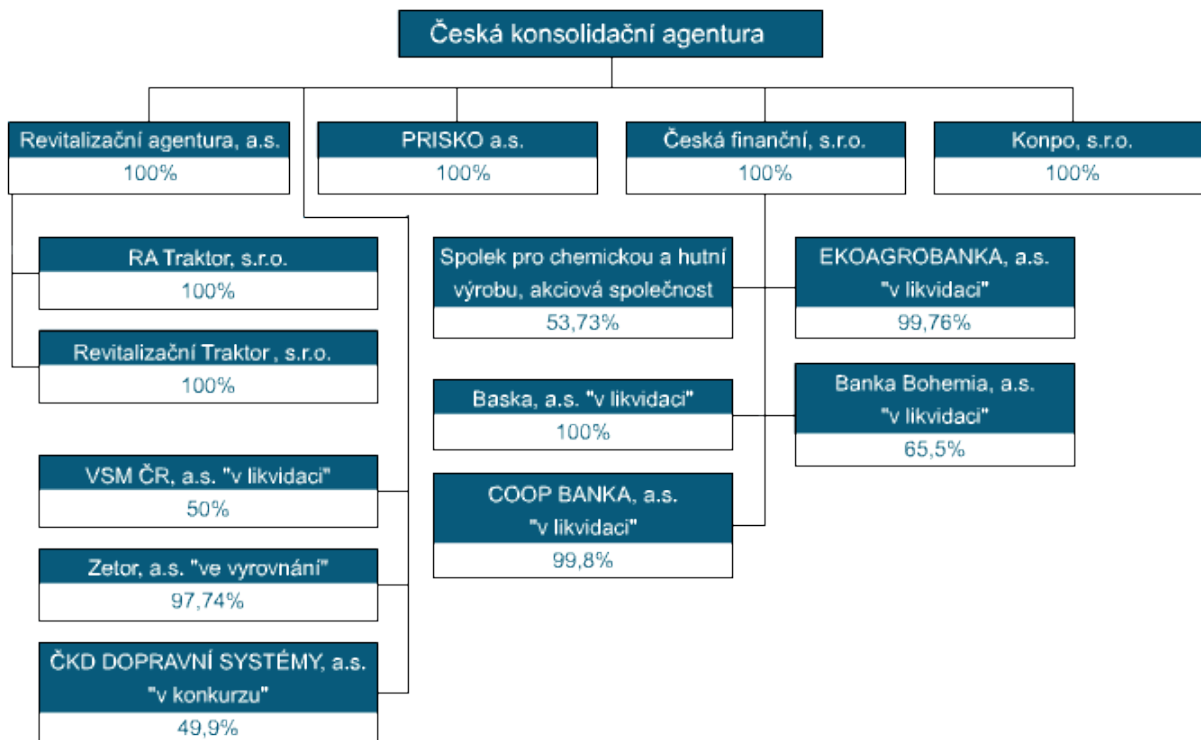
Česká konsolidační agentura

Revitalizační agentura, a.s.
100%

PRISKO a.s.
100%

Česká finanční, s.r.o.
100%

Konpo, s.r.o.
100%

RA Traktor, s.r.o.
100%

Revitalizační Traktor , s.r.o.
100%

VSM ČR, a.s. "v likvidaci"
50%

Zetor, a.s. "ve vyrovnání"
97,74%

ČKD DOPRAVNÍ SYSTÉMY, a.s. "v konkurzu"
49,9%

Spolek pro chemickou a hutní výrobu, akciová společnost
53,73%

Baska, a.s. "v likvidaci"
100%

COOP BANKA, a.s. "v likvidaci"
99,8%

EKOAGROBANKA, a.s. "v likvidaci"
99,76%

Banka Bohemia, a.s. "v likvidaci"
65,5%